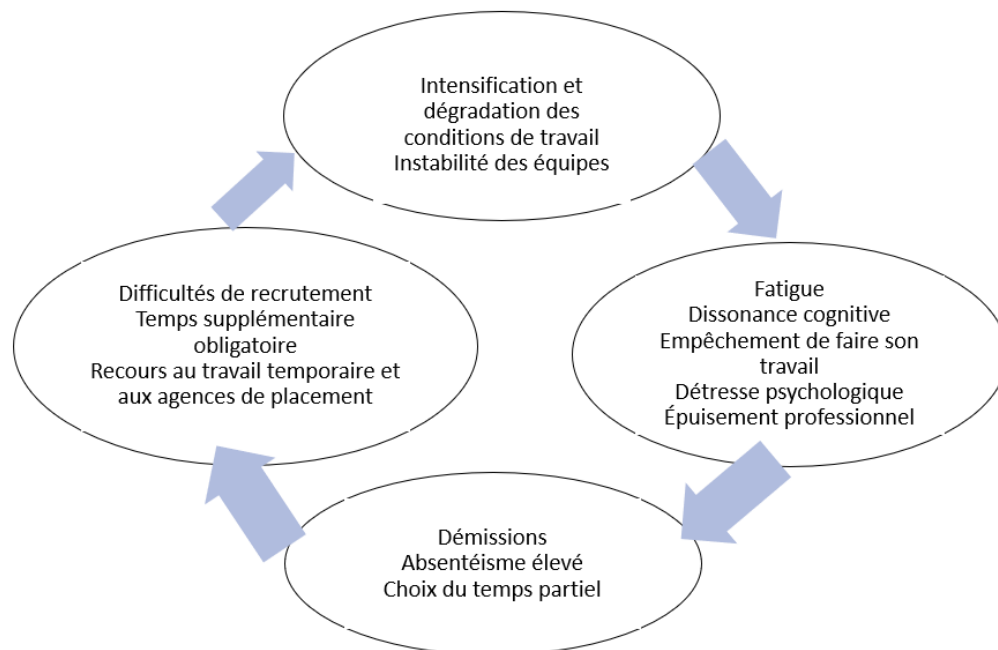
Intensification et dégradation des conditions de travail
Instabilité des équipes

Fatigue
Dissonance cognitive
Empêchement de faire son travail
Détresse psychologique
Épuisement professionnel

Démissions
Absentéisme élevé
Choix du temps partiel

Difficultés de recrutement
Temps supplémentaire obligatoire
Recours au travail temporaire et aux agences de placement